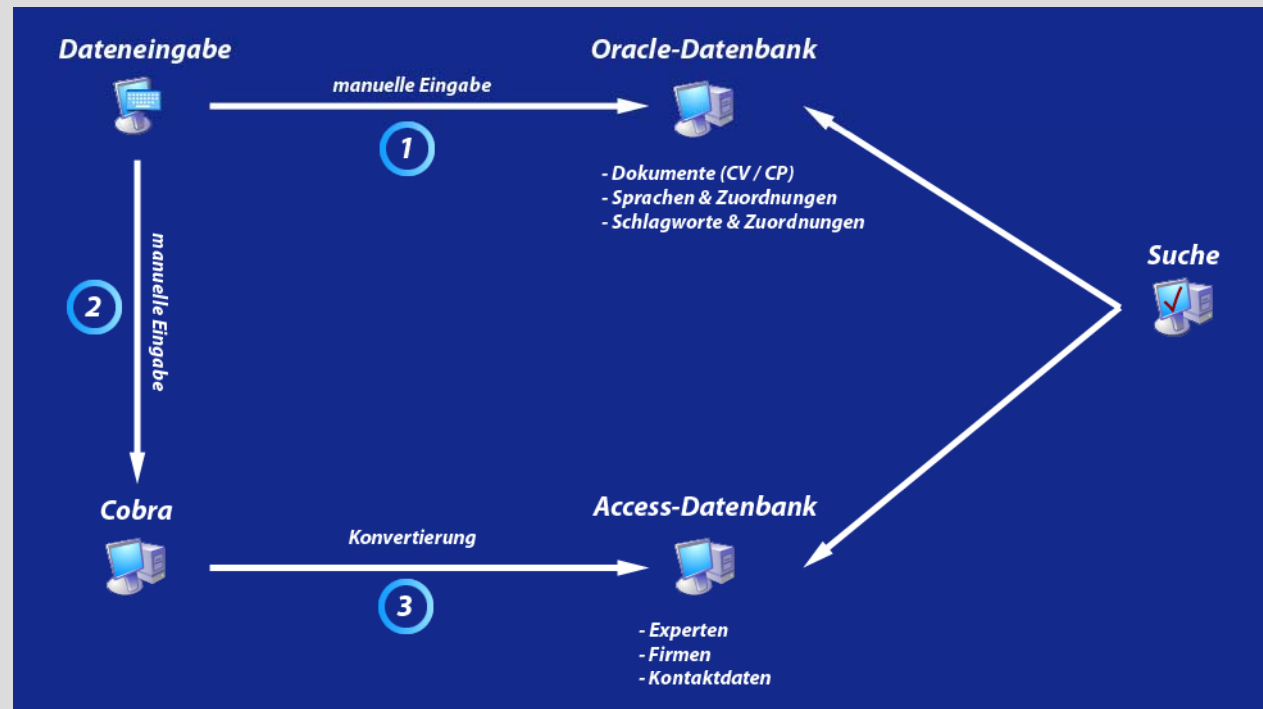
Dateneingabe

manuelle Eingabe

1

Oracle-Datenbank

- Dokumente (CV / CP)
- Sprachen & Zuordnungen
- Schlagworte & Zuordnungen

2

manuelle Eingabe

Suche

Cobra

Konvertierung

3

Access-Datenbank

- Experten
- Firmen
- Kontaktdaten